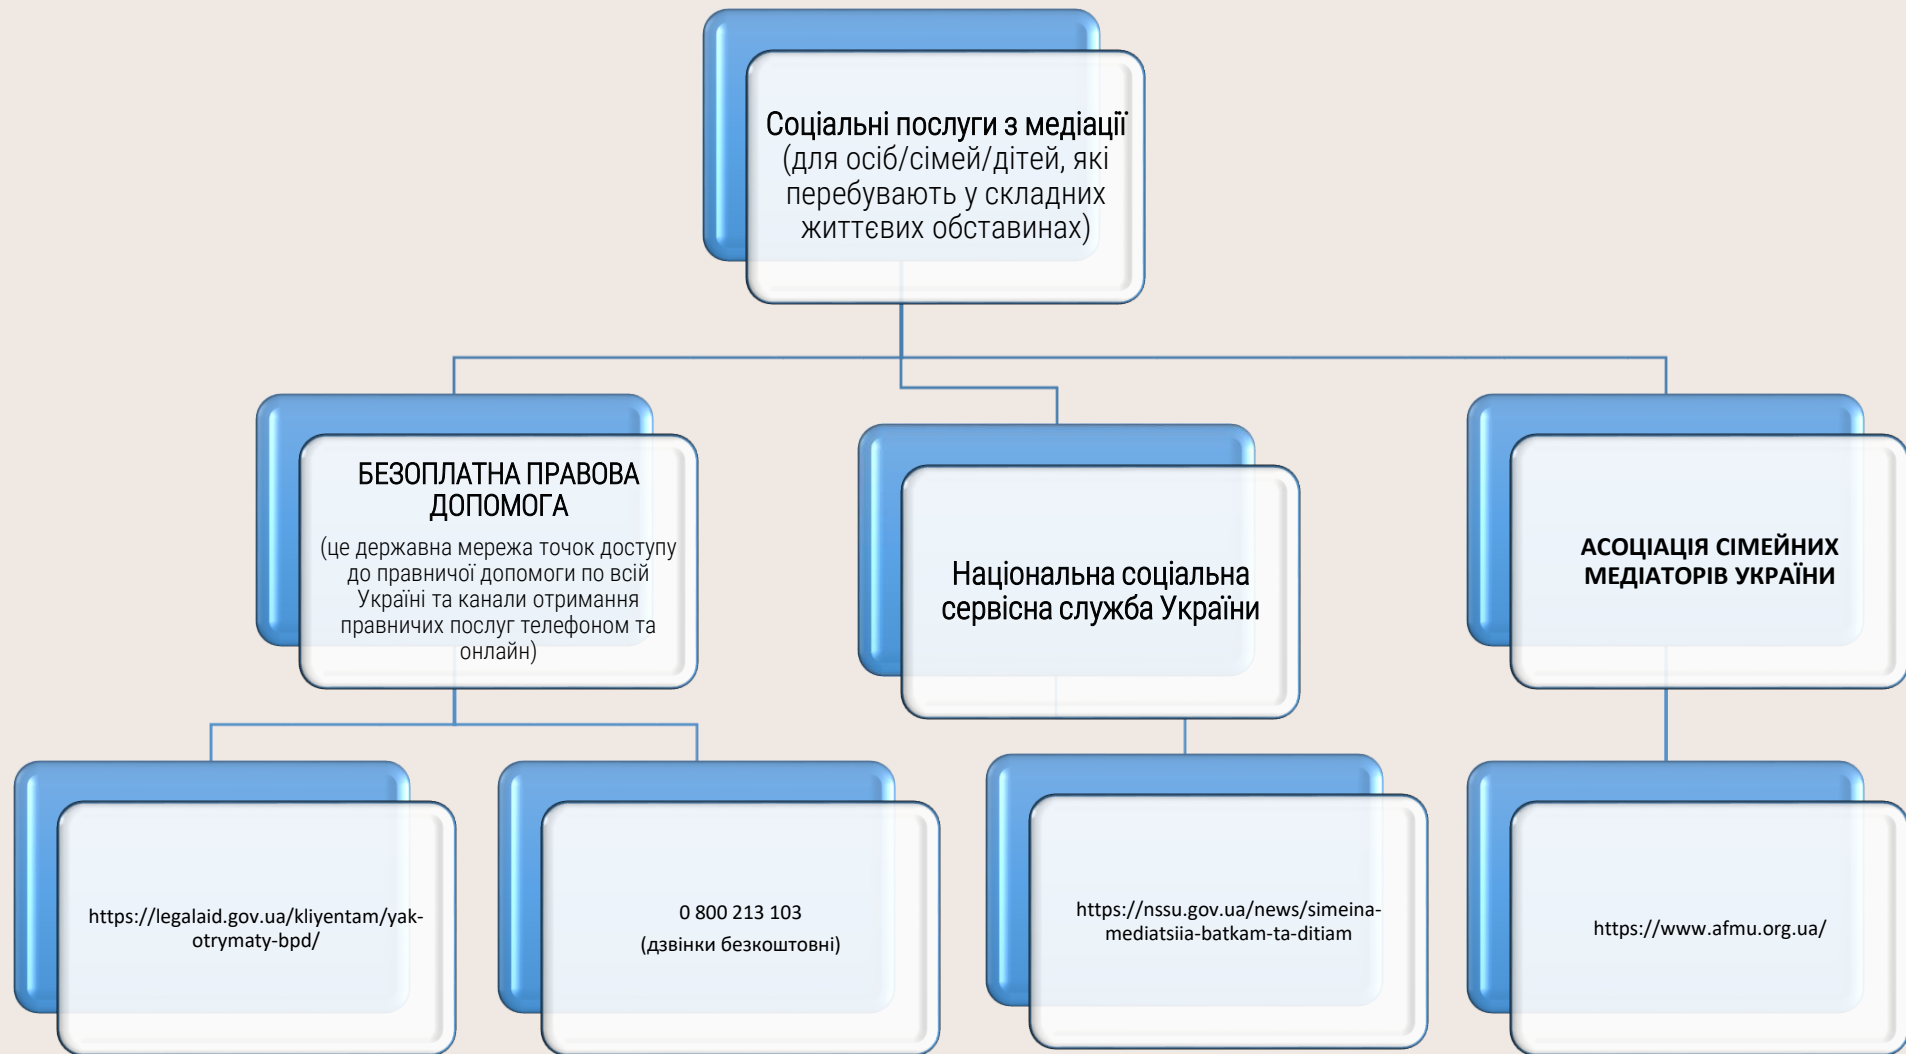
Соціальні послуги з медіації (для осіб/сімей/дітей, які перебувають у складних життєвих обставинах)

БЕЗОПЛАТНА ПРАВОВА ДОПОМОГА
(це державна мережа точок доступу до правничої допомоги по всій Україні та канали отримання правничих послуг телефоном та онлайн)

Національна соціальна сервісна служба України

АСОЦІАЦІЯ СІМЕЙНИХ МЕДІАТОРІВ УКРАЇНИ

https://legalaid.gov.ua/kliyentam/yak-otrymaty-bpd/

0 800 213 103
(дзвінки безкоштовні)

https://nssu.gov.ua/news/simeina-mediatsiia-batkam-ta-ditiam

https://www.afmu.org.ua/